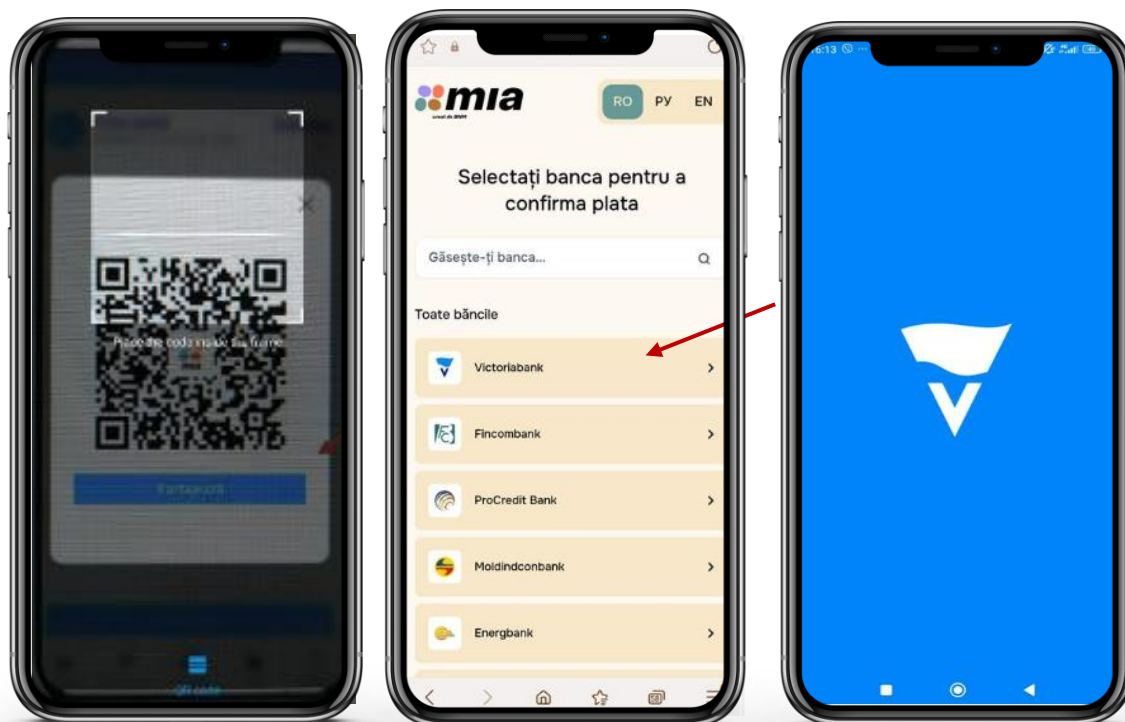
Place the code inside the frame

Partajează

QR code

mia

creat de BNM

RO РУ EN

Selectați banca pentru a confirma plata

Găsește-ți banca...

Toate băncile

Victoriabank

Fincombank

ProCredit Bank

Moldindconbank

Energbank

6:13